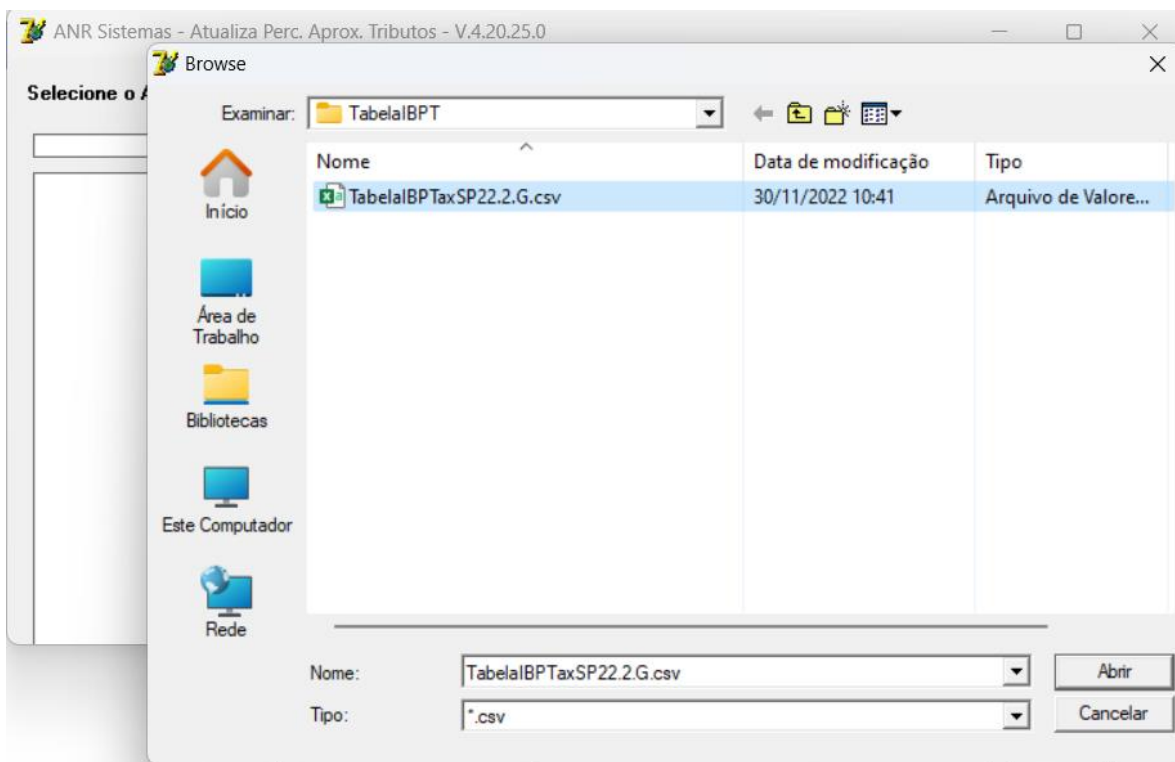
ANR Sistemas - Atualiza Perc. Aprox. Tributos - V.4.20.25.0

Selecione o A

Browse

Examinar: TabelaIBPT

Início

Área de Trabalho

Bibliotecas

Este Computador

Rede

| Nome | Data de modificação | Tipo |
|---|---|---|
| TabelaIBPTaxSP22.2.G.csv | 30/11/2022 10:41 | Arquivo de Valore... |

Nome: TabelaIBPTaxSP22.2.G.csv

Tipo: *.csv

Abrir

Cancelar